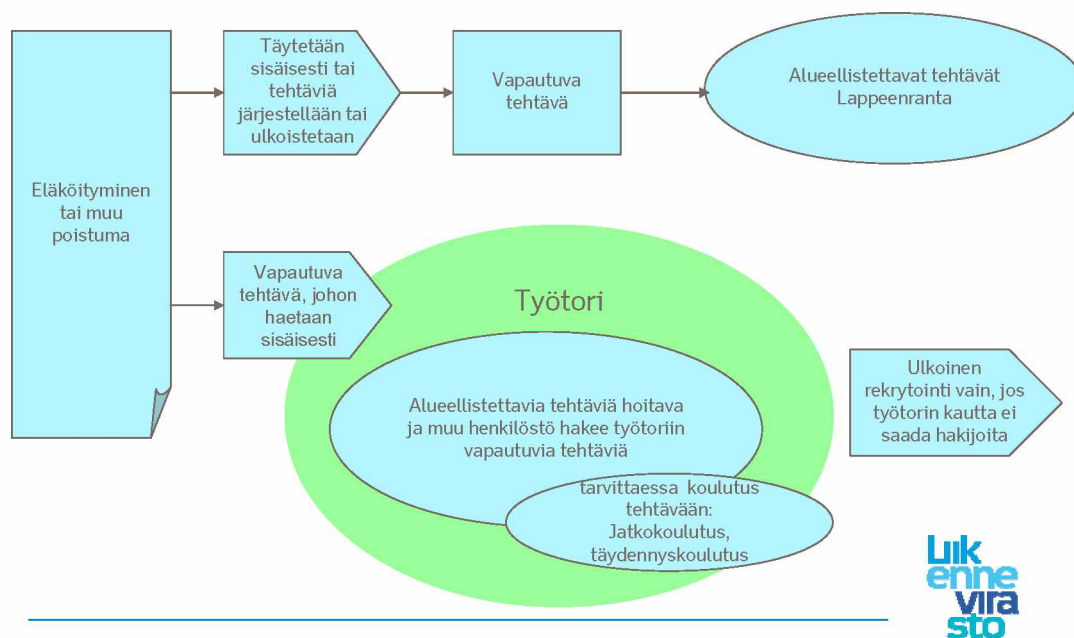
Eläköityminen tai muu poistuma

Täytetään sisäisesti tai tehtäviä järjestellään tai ulkoistetaan

Vapautuva tehtävä

Alueellistettavat tehtävät Lappeenranta

Vapautuva tehtävä, johon haetaan sisäisesti

Työtori

Alueellistettavia tehtäviä hoitava ja muu henkilöstö hakee työtoriin vapautuvia tehtäviä

tarvittaessa koulutus tehtävään: Jatkokoulutus, täydennyskoulutus

Ulkoinen rekrytointi vain, jos työtorin kautta ei saada hakijoita

Lik enne vira sto